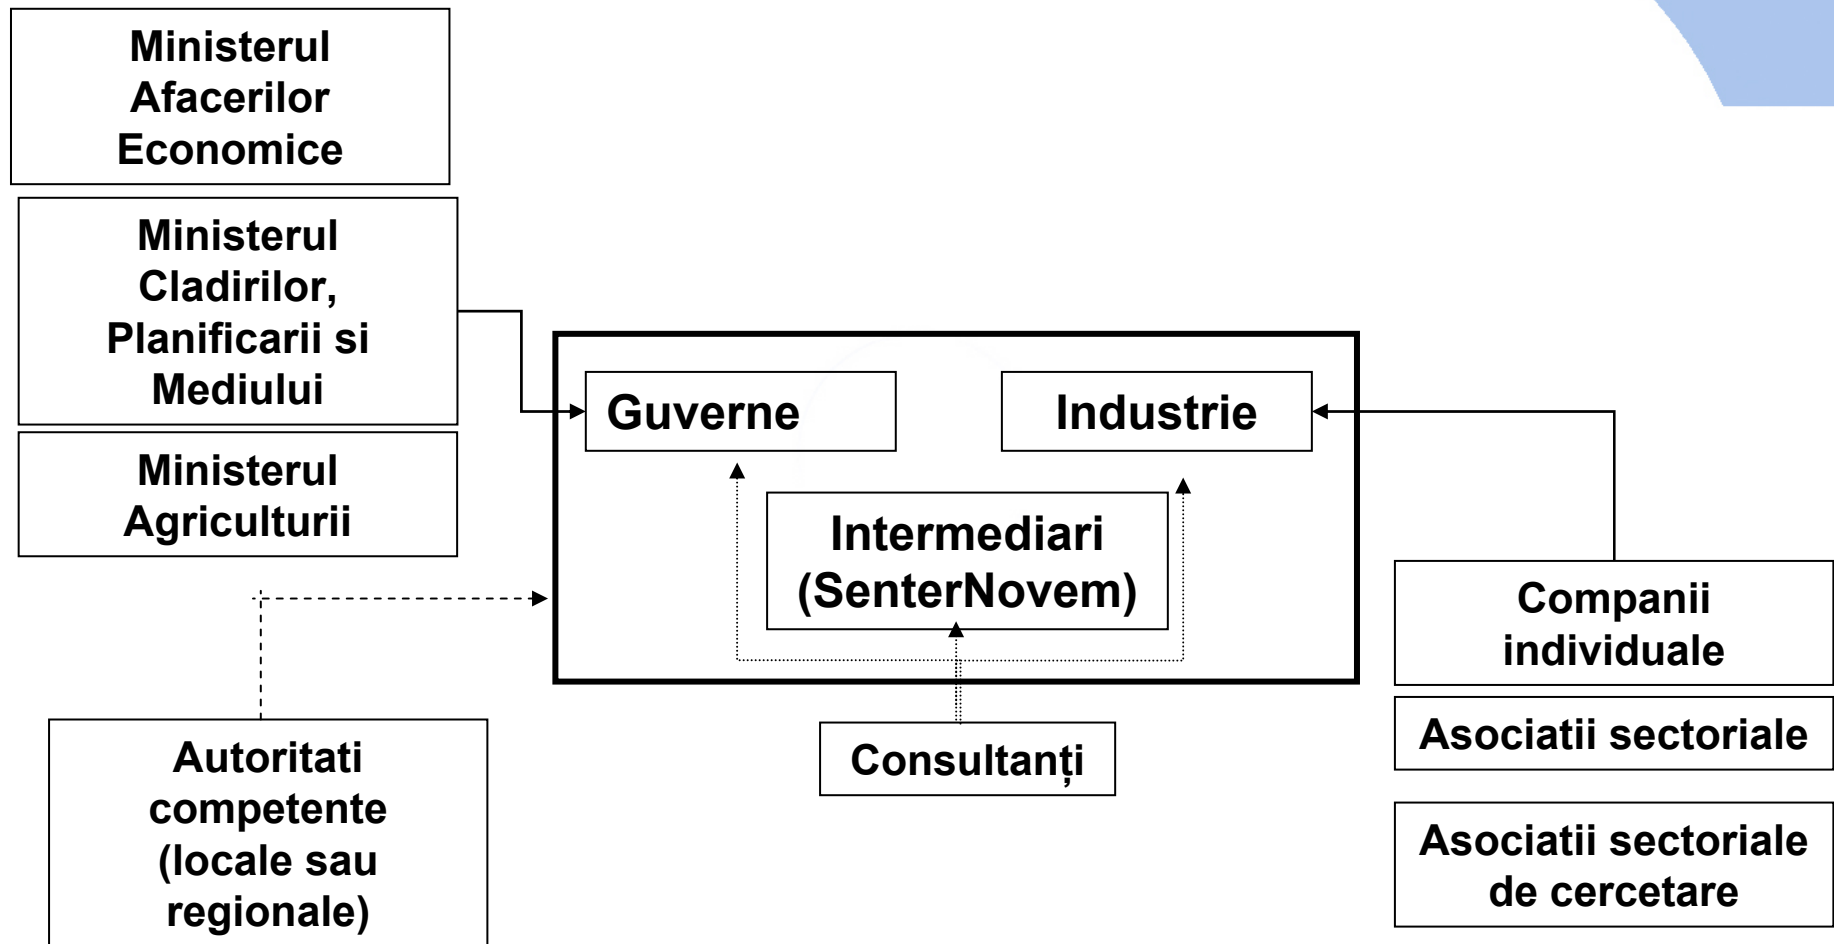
Ministerul Afacerilor Economice

Ministerul Cladirilor, Planificarii si Mediului

Ministerul Agriculturii

Guverne

Industrie

Intermediari (SenterNovem)

Companii individuale

Asociatii sectoriale

Asociatii sectoriale de cercetare

Consultanți

Autoritati competente (locale sau regionale)